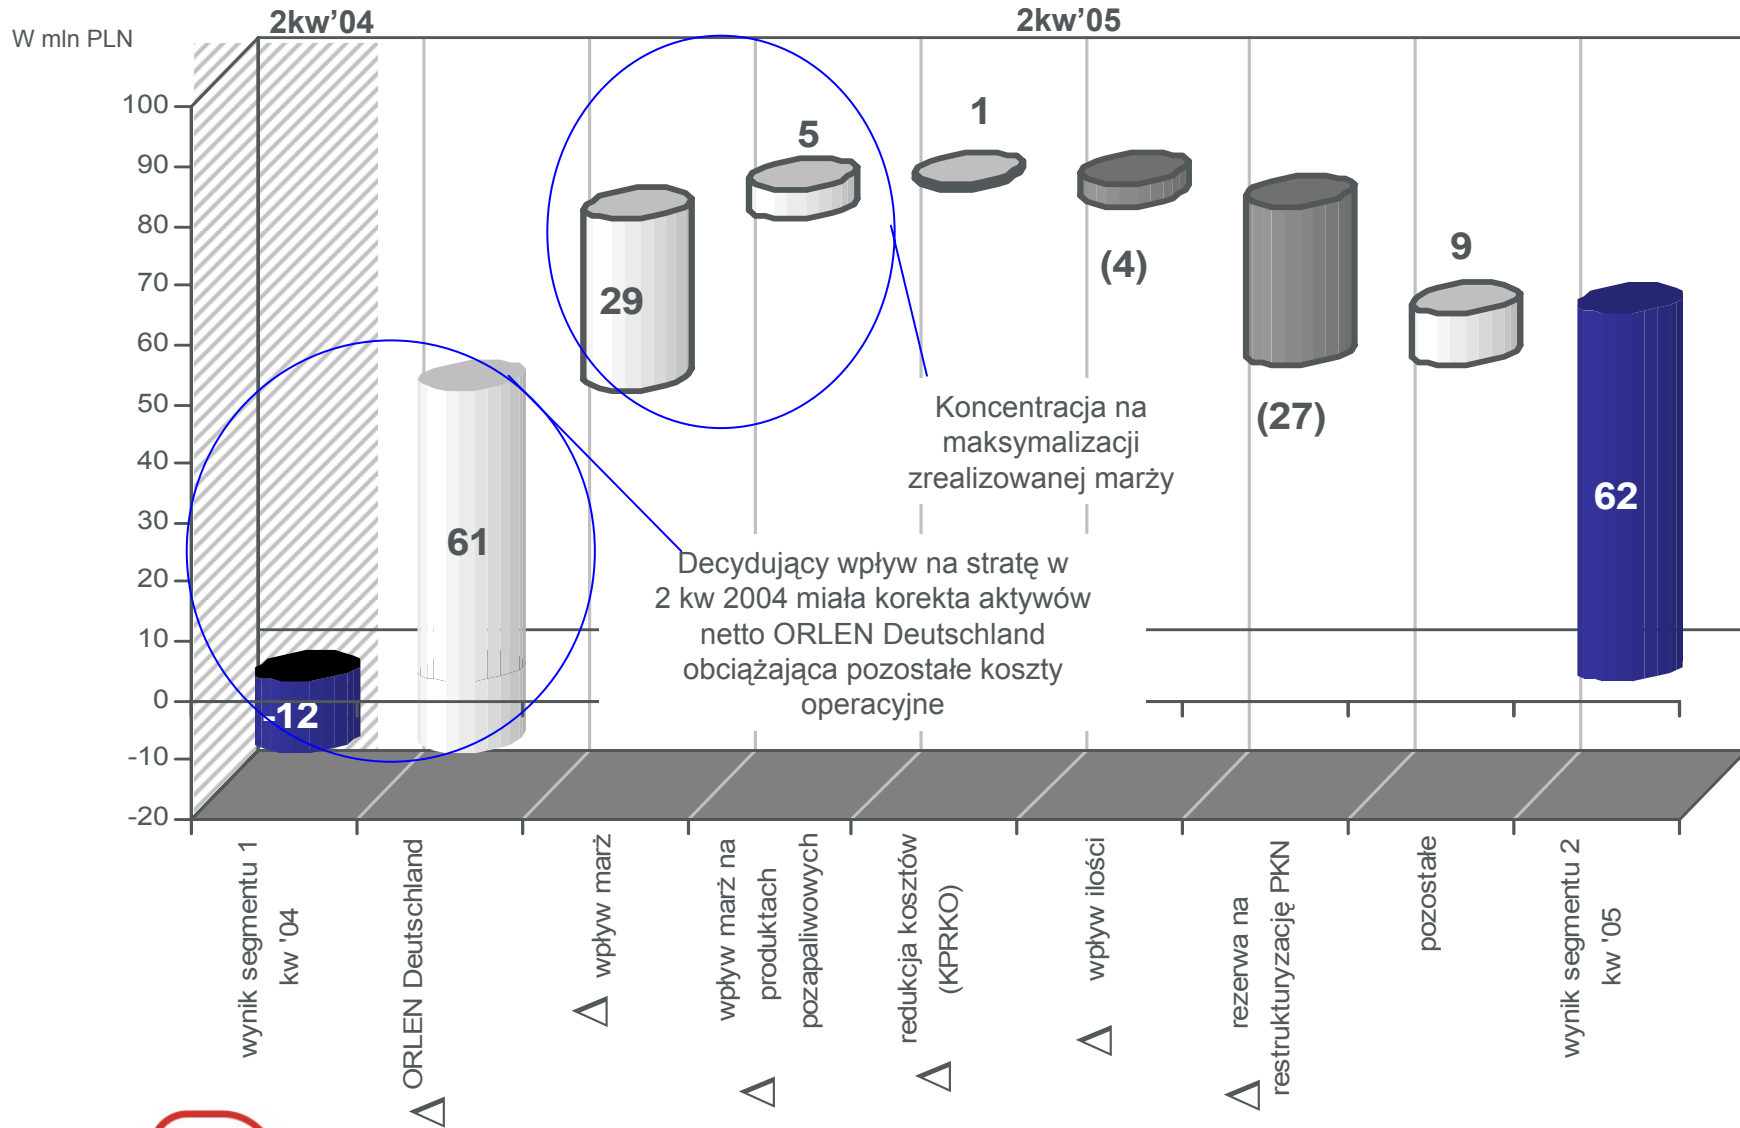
W mln PLN

2kw'04

2kw'05

100
90
80
70
60
50
40
30
20
10
0
-10
-20

-12

61

29

5

1

(4)

(27)

9

62

Koncentracja na maksymalizacji zrealizowanej marży

Decydujący wpływ na stratę w 2 kw 2004 miała korekta aktywów netto ORLEN Deutschland obciążająca pozostałe koszty operacyjne

wynik segmentu 1 kw '04

Δ ORLEN Deutschland

Δ wpływ marż

Δ wpływ marż na produktach pozapaliwowych

Δ redukcja kosztów (KPRKO)

Δ wpływ ilości

Δ rezerwa na restrukturyzację PKN

pozostałe

wynik segmentu 2 kw '05